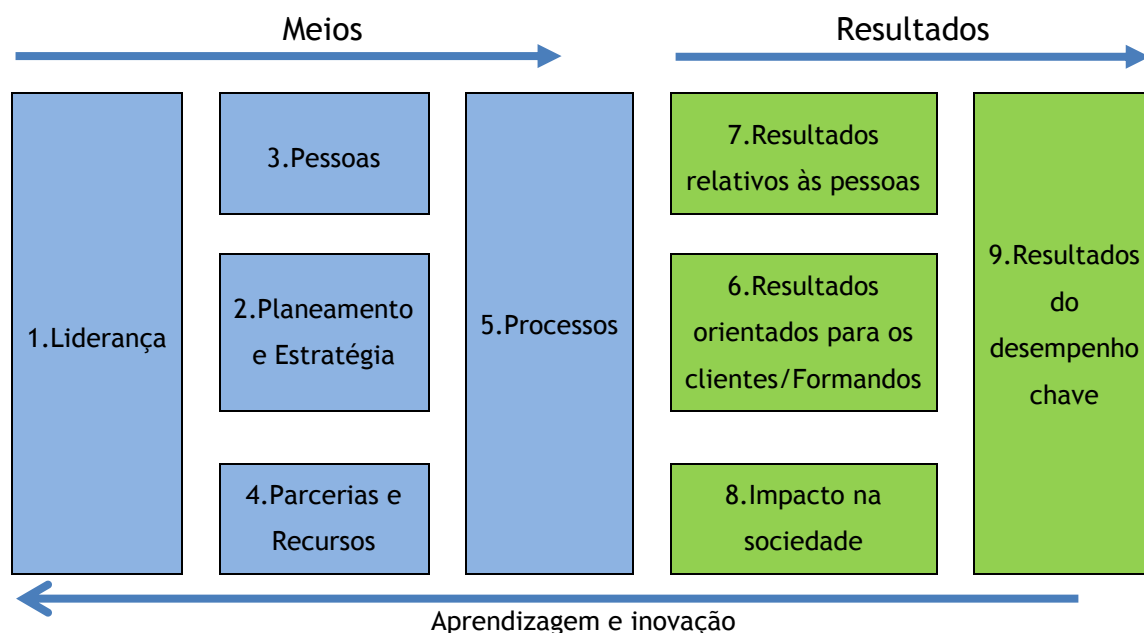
Meios

Resultados

1.Liderança

3.Pessoas

2.Planeamento e Estratégia

4.Parcerias e Recursos

5.Processos

7.Resultados relativos às pessoas

6.Resultados orientados para os clientes/Formandos

8.Impacto na sociedade

9.Resultados do desempenho chave

Aprendizagem e inovação